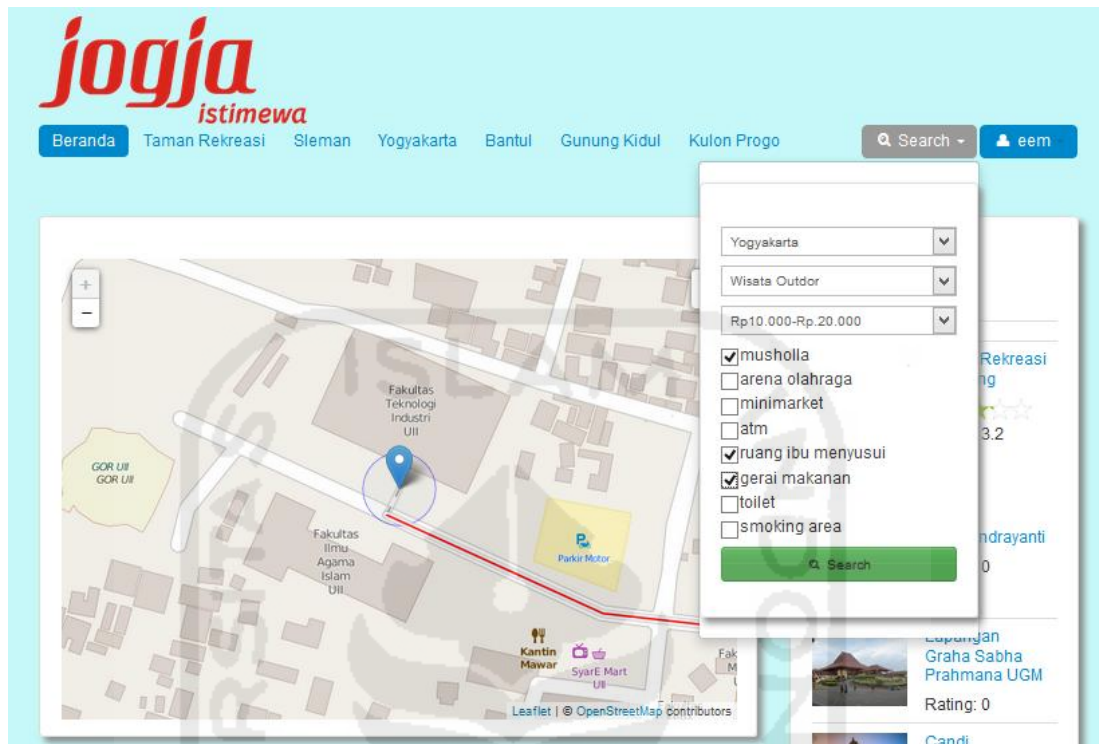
jogja istimewa

Beranda Taman Rekreasi Sleman Yogyakarta Bantul Gunung Kidul Kulon Progo

Search eem

Yogyakarta
Wisata Outdor
Rp10.000-Rp.20.000

musholla
arena olahraga
minimarket
atm
ruang ibu menyusui
gerai makanan
toilet
smoking area

Search

+
−

Fakultas Teknologi Industri UII

GOR UII
GOR UII

Fakultas Ilmu Agama Islam UII

Parkir Motor

Kantin Mawar

SyarE Mart UII

Fak
M

Leaflet | © OpenStreetMap contributors

Rekreasi
ng
3.2

ndrayanti
0

Lapangan Graha Sabha Prahmana UGM
Rating: 0

Candi